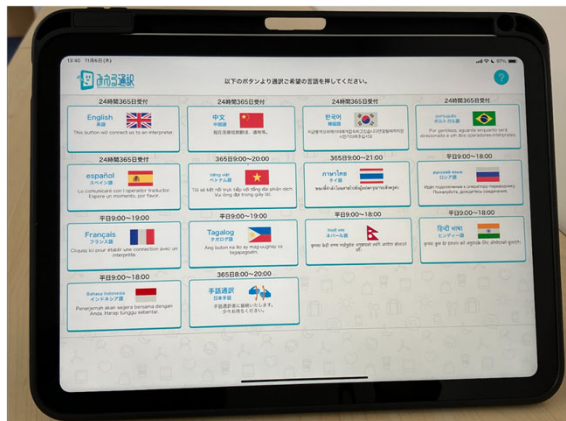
12:40 11月6日(木)

みえる通訳

以下のボタンより通訳ご希望の言語を押してください。

?

24時間365日受付

English
英語
This button will connect us to an interpreter.

24時間365日受付

中文
中国語
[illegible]

24時間365日受付

한국어
韓国語
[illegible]

24時間365日受付

português
ポルトガル語
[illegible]

24時間365日受付

español
スペイン語
Lo comunicaré con el operador traductor. Espere un momento, por favor.

365日9:00～20:00

tiếng việt
ベトナム語
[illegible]

365日9:00～21:00

ภาษาไทย
タイ語
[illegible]

平日9:00～18:00

русский язык
ロシア語
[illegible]

平日9:00～19:00

Français
フランス語
Cliquez ici pour établir une connexion avec un interprète.

平日9:00～18:00

Tagalog
タガログ語
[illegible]

平日9:00～18:00

नेपाली भाषा
ネパール語
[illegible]

平日9:00～18:00

हिन्दी भाषा
ヒンディー語
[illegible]

平日9:00～18:00

Bahasa Indonesia
インドネシア語
Penerjemah akan segera bersama dengan Anda. Harap tunggu sebentar.

365日8:00～20:00

手話通訳
日本手話
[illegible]